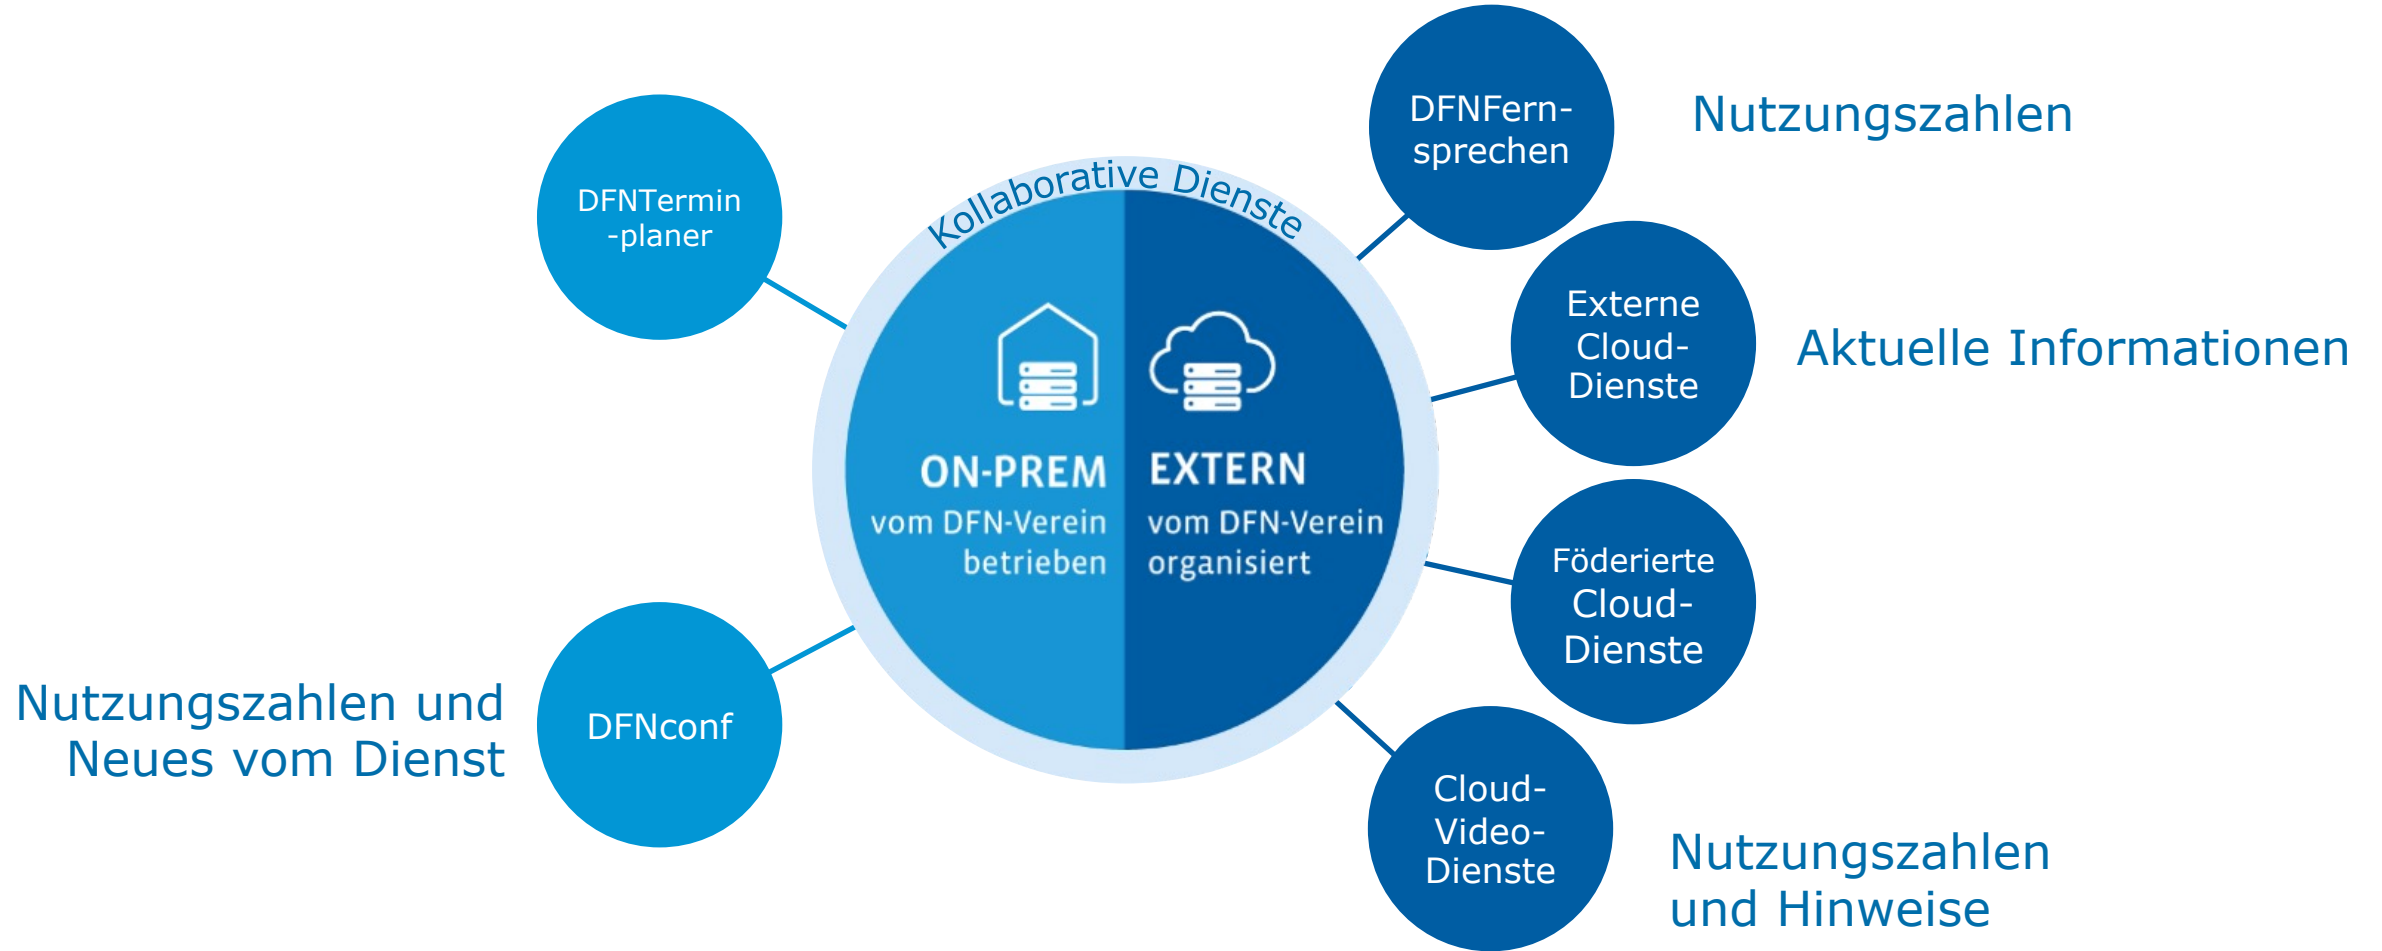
DFNFern-sprechen

Nutzungszahlen

DFNTermin-planer

Kollaborative Dienste

Externe Cloud-Dienste

Aktuelle Informationen

ON-PREM
vom DFN-Verein betrieben

EXTERN
vom DFN-Verein organisiert

Föderierte Cloud-Dienste

Nutzungszahlen und Neues vom Dienst

DFNconf

Cloud-Video-Dienste

Nutzungszahlen und Hinweise